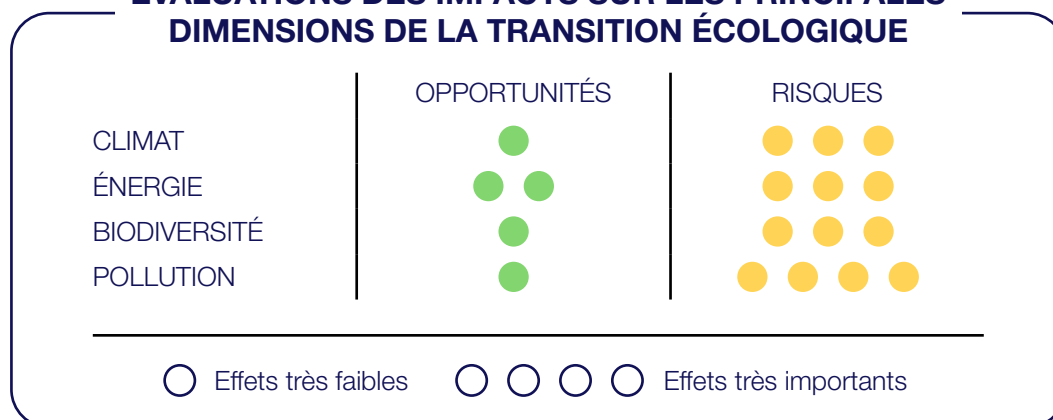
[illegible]
DIMENSIONS DE LA TRANSITION ÉCOLOGIQUE

| | OPPORTUNITÉS | RISQUES |
|---|---|---|
| CLIMAT | ● | ●●● |
| ÉNERGIE | ●● | ●●● |
| BIODIVERSITÉ | ● | ●●● |
| POLLUTION | ● | ●●●● |

○ Effets très faibles ○○○○ Effets très importants